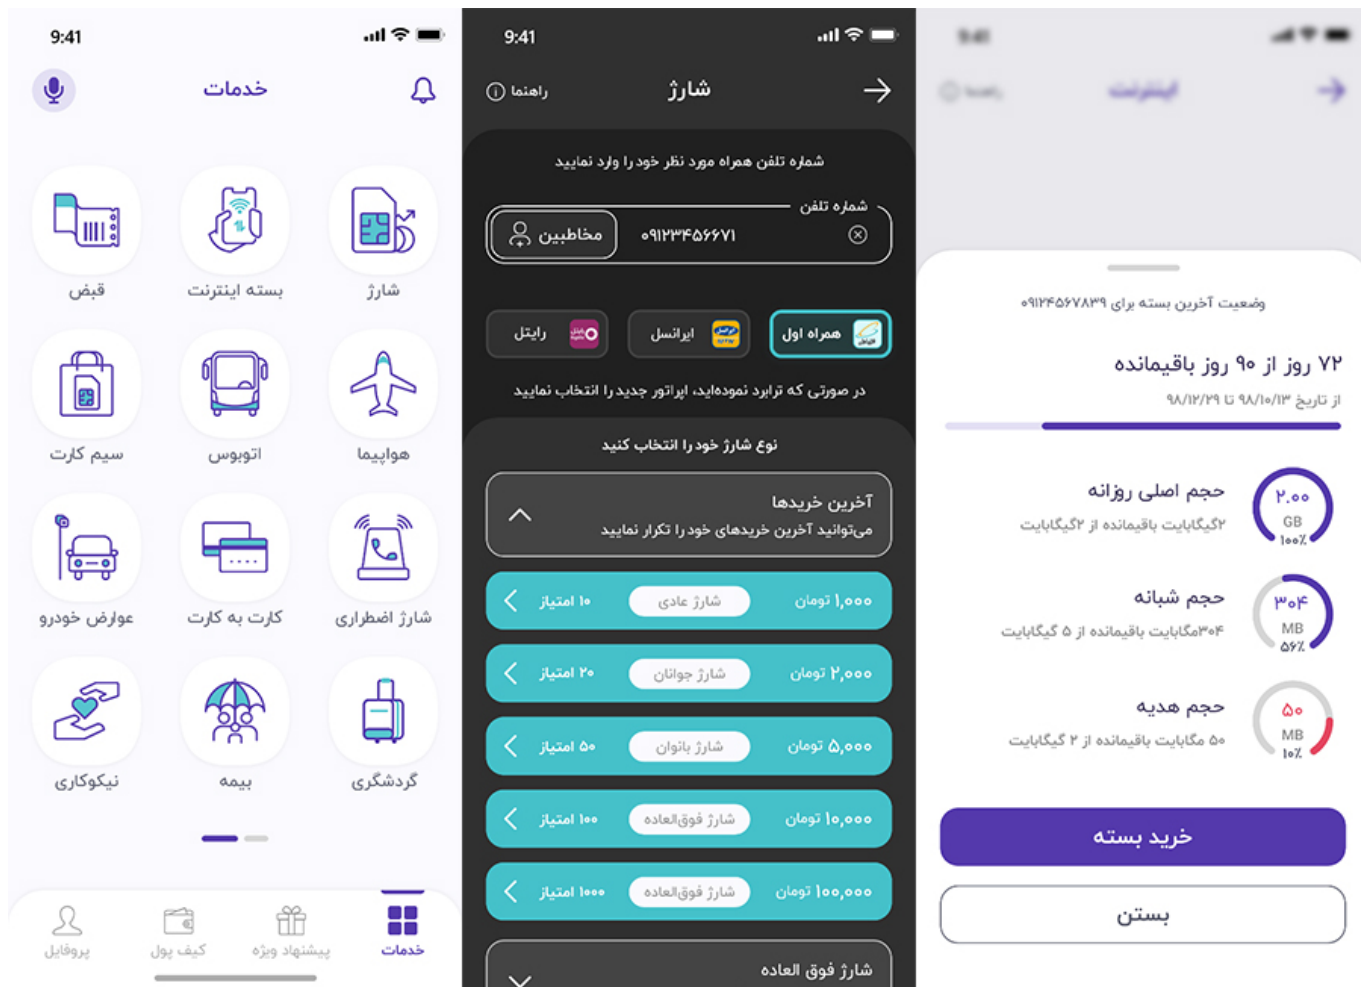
9:41

خدمات

شارژ
بسته اینترنت
قبض
هواپیما
اتوبوس
سیم کارت
شارژ اضطراری
کارت به کارت
عوارض خودرو
گردشگری
بیمه
نیکوکاری

خدمات
پیشنهاد ویژه
کیف پول
پروفایل

9:41

شارژ
راهنما

شماره تلفن همراه مورد نظر خود را وارد نمایید

شماره تلفن
۰۹۱۲۳۴۵۶۶۷۱
مخاطبین

همراه اول
ایرانسل
رایتل

در صورتی که ترابرد نموده‌اید، اپراتور جدید را انتخاب نمایید

نوع شارژ خود را انتخاب کنید

آخرین خریدها
می‌توانید آخرین خریدهای خود را تکرار نمایید

۱,۰۰۰ تومان | شارژ عادی | ۱۰ امتیاز
۲,۰۰۰ تومان | شارژ جوانان | ۲۰ امتیاز
۵,۰۰۰ تومان | شارژ بانوان | ۵۰ امتیاز
۱۰,۰۰۰ تومان | شارژ فوق‌العاده | ۱۰۰ امتیاز
۱۰۰,۰۰۰ تومان | شارژ فوق‌العاده | ۱۰۰۰ امتیاز

شارژ فوق العاده

9:41

اینترنت
راهنما

وضعیت آخرین بسته برای ۰۹۱۲۴۵۶۷۸۳۹

۷۲ روز از ۹۰ روز باقیمانده
از تاریخ ۹۸/۱۰/۱۳ تا ۹۸/۱۲/۲۹

حجم اصلی روزانه
۲گیگابایت باقیمانده از ۲گیگابایت
۲.۰۰ GB ۱۰۰٪

حجم شبانه
۳۰۴مگابایت باقیمانده از ۵ گیگابایت
۳۰۴ MB ۵۶٪

حجم هدیه
۵۰ مگابایت باقیمانده از ۲ گیگابایت
۵۰ MB ۱۰٪

خرید بسته

بستن